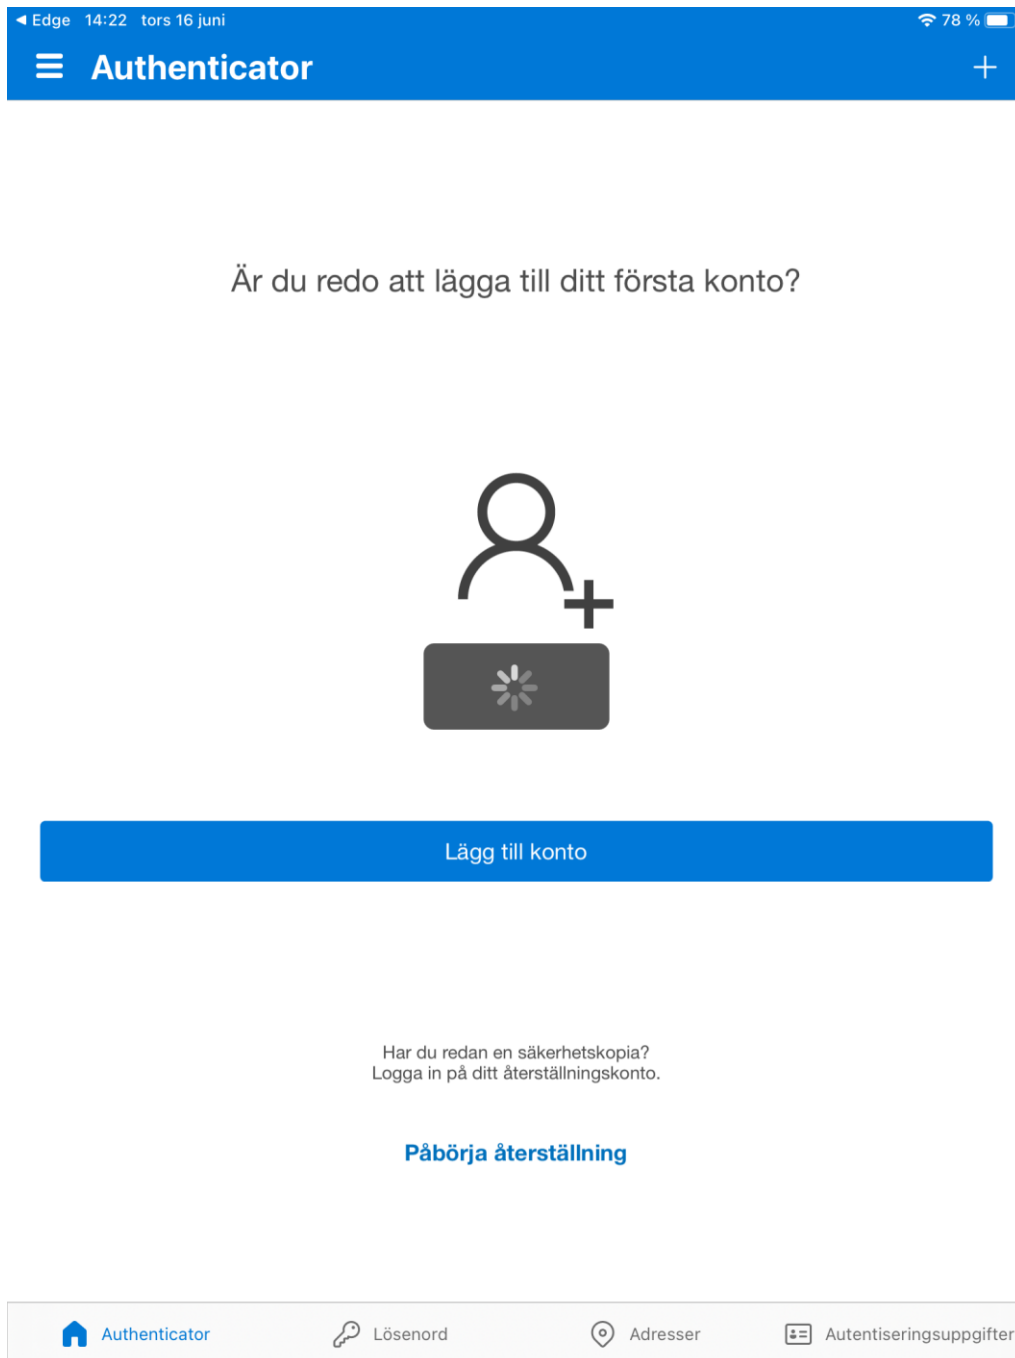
◀ Edge 14:22 tors 16 juni
78 %

Authenticator

+

Är du redo att lägga till ditt första konto?

Lägg till konto

Har du redan en säkerhetskopia?
Logga in på ditt återställningskonto.

Påbörja återställning

Authenticator Lösenord Adresser Autentiseringsuppgifter